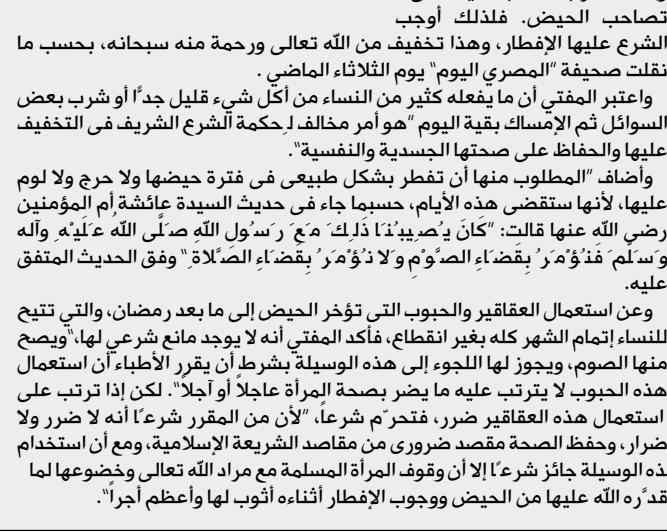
تصاحب الحيض. فلذلك أوجب الشرع عليها الإفطار، وهذا تخفيف من الله تعالى ورحمة منه سبحانه، بحسب ما نقلت صحيفة "المصري اليوم" يوم الثلاثاء الماضي.

واعتبر المفتي أن ما يفعله كثير من النساء من أكل شيء قليل جداً أو شرب بعض السوائل ثم الإمساك بقية اليوم "هو أمر مخالف لحكمة الشرع الشريف فى التخفيف عليها والحفاظ على صحتها الجسدية والنفسية".

وأضاف "المطلوب منها أن تفطر بشكل طبيعى فى فترة حيضها ولا حرج ولا لوم عليها، لأنها ستقضى هذه الأيام، حسبما جاء فى حديث السيدة عائشة أم المؤمنين رضى الله عنها قالت: "كَانَ يُصِيبُنَا ذَلِكَ مَعَ رَسُولِ اللَّهِ صَلَّى اللَّهُ عَلَيْهِ وَآلِهِ وَسَلَّمَ فَنُؤْمَرُ بِقَضَاءِ الصَّوْمِ وَلَا نُؤْمَرُ بِقَضَاءِ الصَّلَاةِ" وفق الحديث المتفق عليه.

وعن استعمال العقاقير والحبوب التى تؤخر الحيض إلى ما بعد رمضان، والتي تتيح للنساء إتمام الشهر كله بغير انقطاع، فأكد المفتي أنه لا يوجد مانع شرعي لها، "ويصح منها الصوم، ويجوز لها اللجوء إلى هذه الوسيلة بشرط أن يقرر الأطباء أن استعمال هذه الحبوب لا يترتب عليه ما يضر بصحة المرأة عاجلاً أو آجلاً". لكن إذا ترتب على استعمال هذه العقاقير ضرر، فتحرّم شرعاً، "لأن من المقرر شرعًا أنه لا ضرر ولا ضرار، وحفظ الصحة مقصد ضرورى من مقاصد الشريعة الإسلامية، ومع أن استخدام هذه الوسيلة جائز شرعًا إلا أن وقوف المرأة المسلمة مع مراد الله تعالى وخضوعها لما قدّره الله عليها من الحيض ووجوب الإفطار أثناءه أثوب لها وأعظم أجراً".